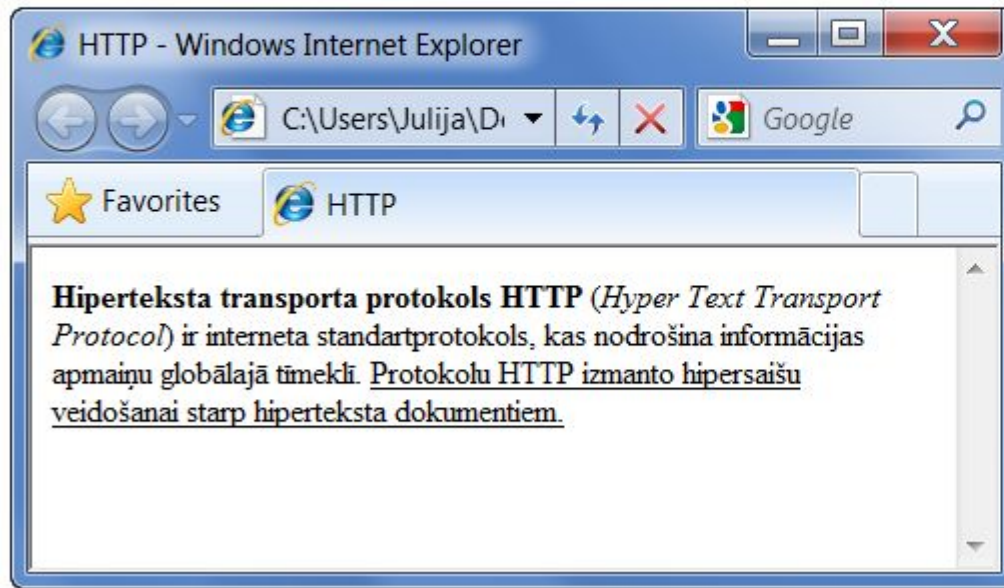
HTTP - Windows Internet Explorer

C:\Users\Julija\D

Google

Favorites

HTTP

**Hiperteksta transporta protokols HTTP** (*Hyper Text Transport Protocol*) ir interneta standartprotokols, kas nodrošina informācijas apmaiņu globālajā tīmeklī. Protokolu HTTP izmanto hipersaišu veidošanai starp hiperteksta dokumentiem.